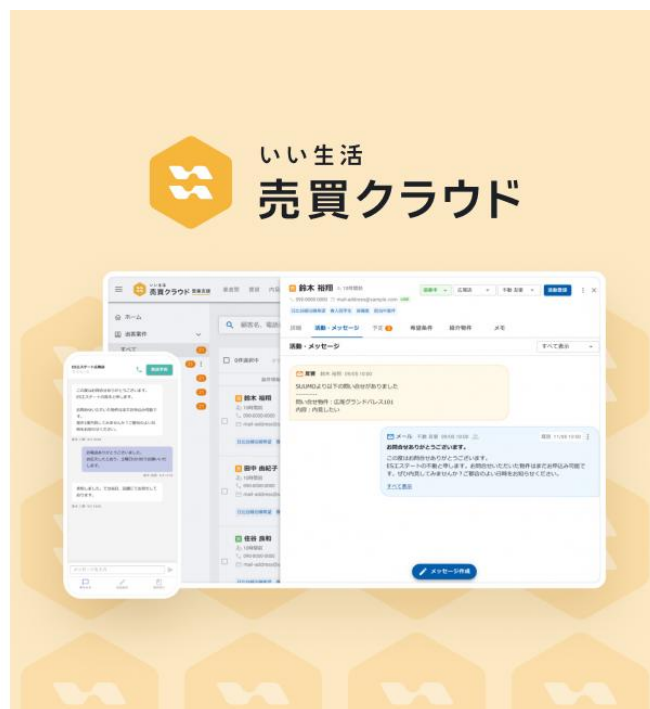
いい生活
売買クラウド

いい生活 売買クラウド
ホーム
顧客管理
すべて
顧客名、電話
鈴木 裕翔
田中 由紀子
佐藤 良和
mail-address@

鈴木 裕翔
mail-address@sample.com
詳細
活動・メッセージ
予定
希望条件
紹介物件
メモ
活動・メッセージ
すべて表示
SUUMOより以下の問い合せがありました
問い合せ物件：広尾グランドパレス101
内容：内見したい
メール
お問合せありがとうございます
この度はお問合せありがとうございます。
ESエステートの不動と申します。お問合せいただいた物件はまだお申込み可能です。ぜひ内見してみませんか？ご都合のよい日時をお知らせください。
すべて表示
メッセージ作成

ESエステート公認
この度はお問合せありがとうございます。
ESエステートの不動と申します。
お問合せいただいた物件はまだお申込み可能です。
ご都合のよい日時をお知らせください。
お問合せありがとうございました。
承知しました。では当日、現地でお会いしましょう。
メッセージを入力